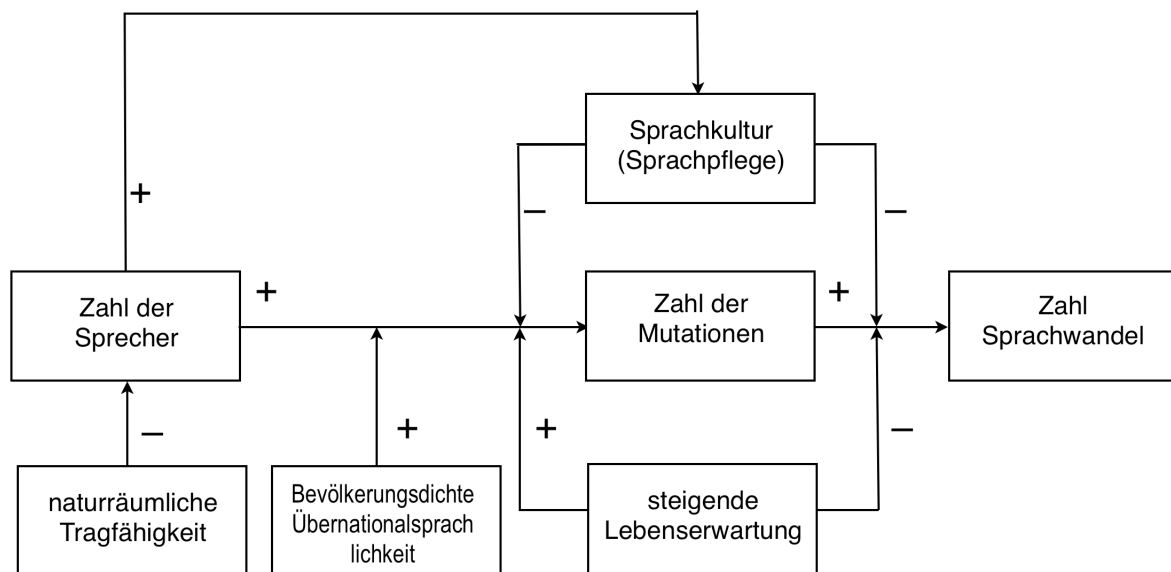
Sprachkultur (Sprachpflege)

+

–

–

Zahl der Sprecher

+

Zahl der Mutationen

+

Zahl Sprachwandel

–

+

+

–

naturräumliche Tragfähigkeit

Bevölkerungsdichte Übernationalsprachlichkeit

steigende Lebenserwartung